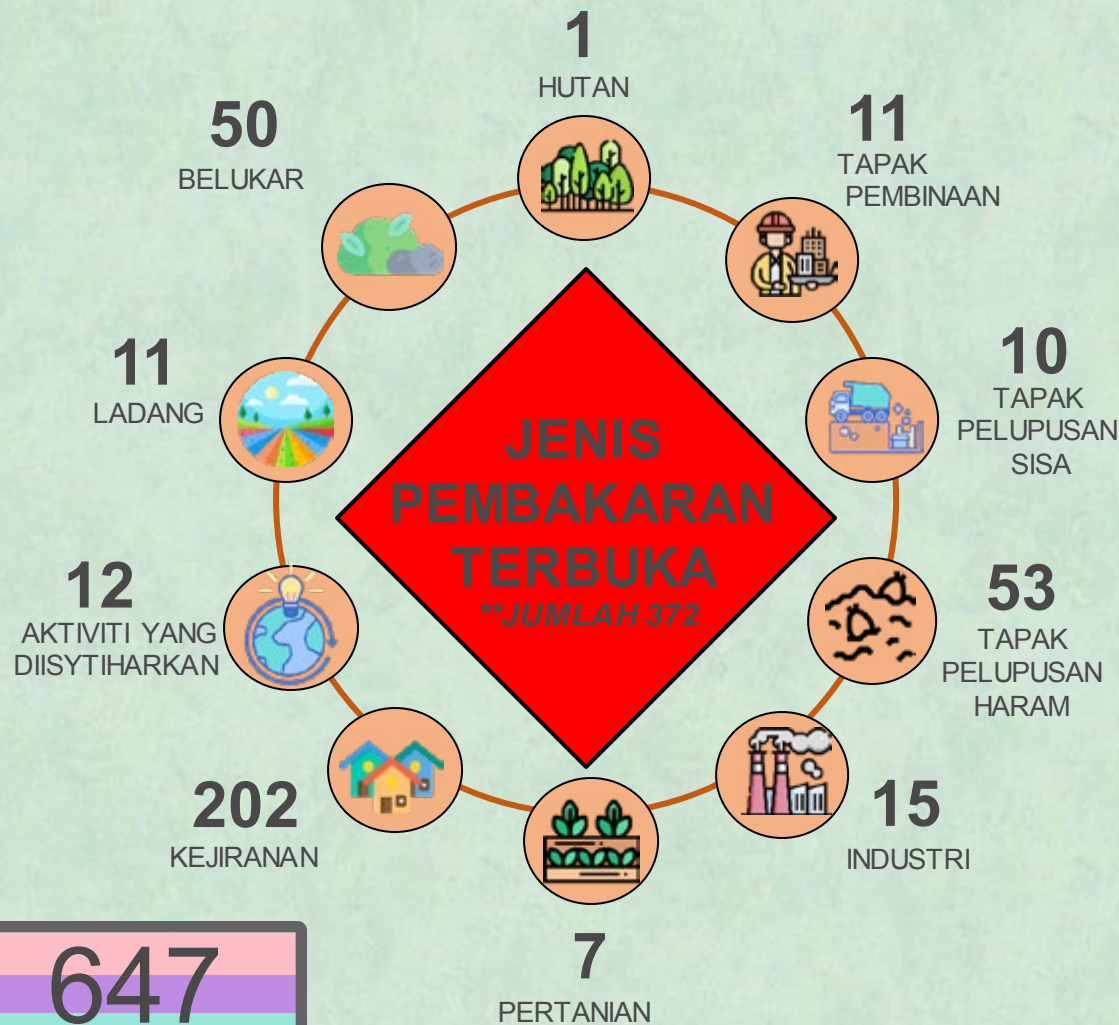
1
HUTAN

11
TAPAK PEMBINAAN

10
TAPAK PELUPUSAN SISA

53
TAPAK PELUPUSAN HARAM

15
INDUSTRI

7
PERTANIAN

202
KEJIRANAN

12
AKTIVITI YANG DIISYTIHARKAN

11
LADANG

50
BELUKAR

JENIS PEMBAKARAN TERBUKA
**JUMLAH 372

647